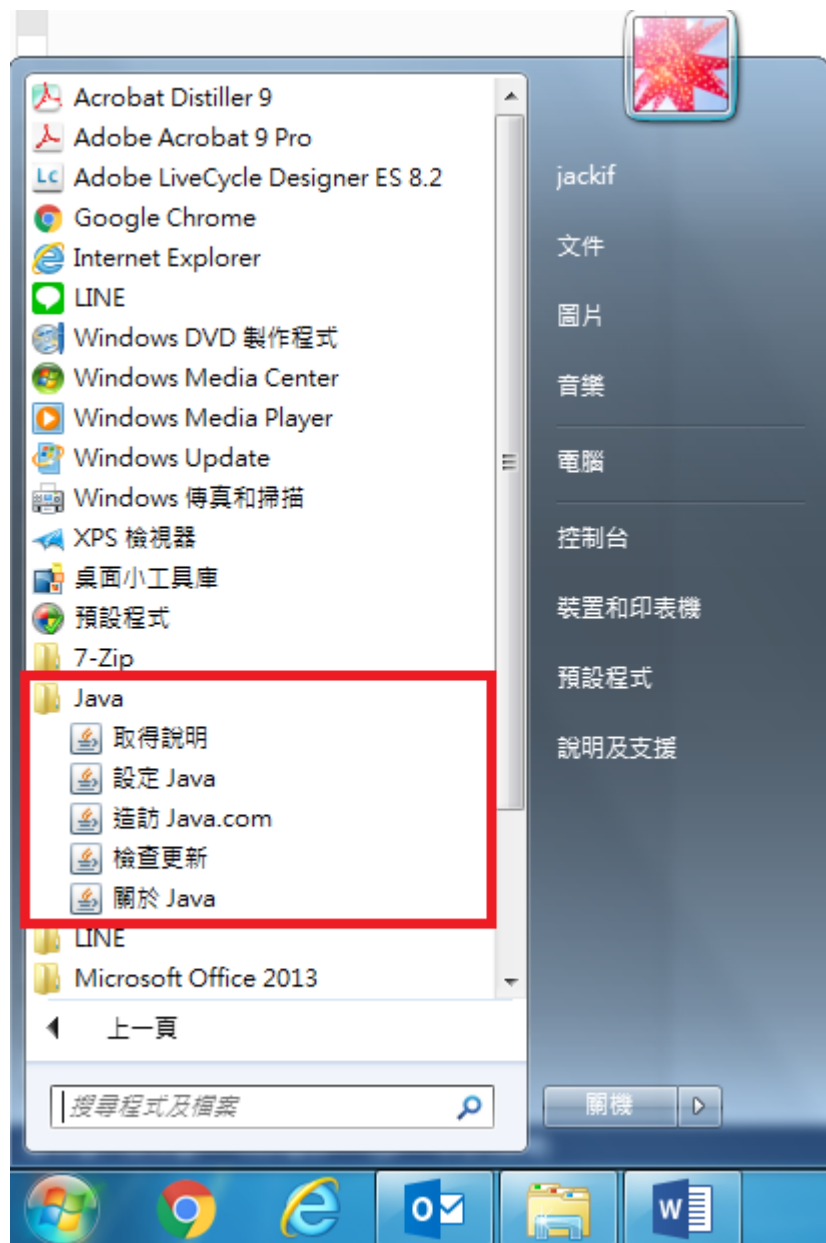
Acrobat Distiller 9
Adobe Acrobat 9 Pro
Adobe LiveCycle Designer ES 8.2
Google Chrome
Internet Explorer
LINE
Windows DVD 製作程式
Windows Media Center
Windows Media Player
Windows Update
Windows 傳真和掃描
XPS 檢視器
桌面小工具庫
預設程式
7-Zip
Java
取得說明
設定 Java
造訪 Java.com
檢查更新
關於 Java
LINE
Microsoft Office 2013
上一頁
搜尋程式及檔案

jackif
文件
圖片
音樂
電腦
控制台
裝置和印表機
預設程式
說明及支援
關機